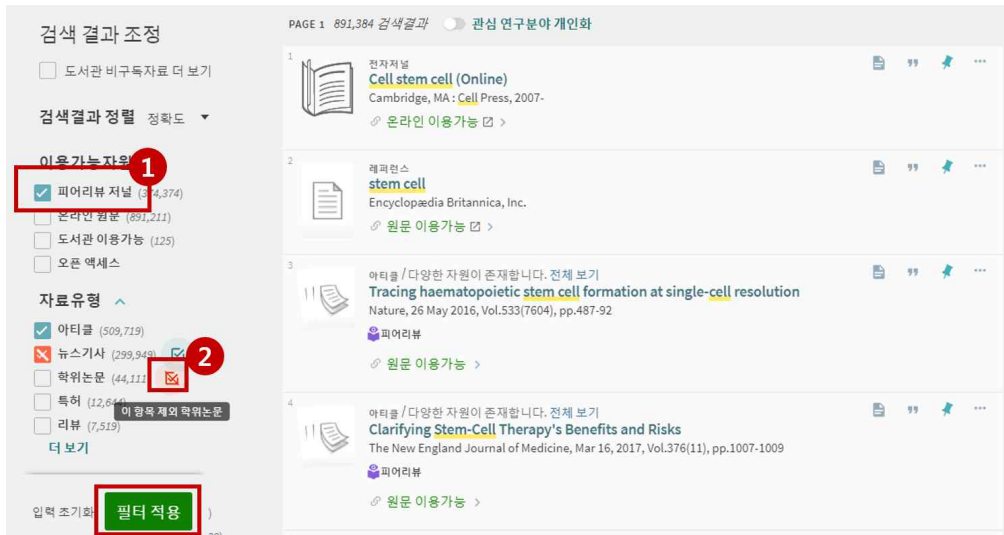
검색 결과 조정

도서관 비구독자료 더 보기

검색결과 정렬 정확도

이용가능자원 1

피어리뷰 저널 (374,374)

온라인 원문 (891,211)

도서관 이용가능 (125)

오픈 액세스

자료유형

아티클 (509,719)

뉴스기사 (299,949)

학위논문 (44,111)

특허 (12,644)

리뷰 (7,519)

이 항목 제외 학위논문

더 보기

입력 초기화

필터 적용

2

PAGE 1 891,384 검색결과 관심 연구분야 개인화

1
전자저널
Cell stem cell (Online)
Cambridge, MA : Cell Press, 2007-
온라인 이용가능

2
레퍼런스
stem cell
Encyclopædia Britannica, Inc.
원문 이용가능

3
아티클 / 다양한 자원이 존재합니다. 전체 보기
Tracing haematopoietic stem cell formation at single-cell resolution
Nature, 26 May 2016, Vol.533(7604), pp.487-92
피어리뷰
원문 이용가능

4
아티클 / 다양한 자원이 존재합니다. 전체 보기
Clarifying Stem-Cell Therapy's Benefits and Risks
The New England Journal of Medicine, Mar 16, 2017, Vol.376(11), pp.1007-1009
피어리뷰
원문 이용가능